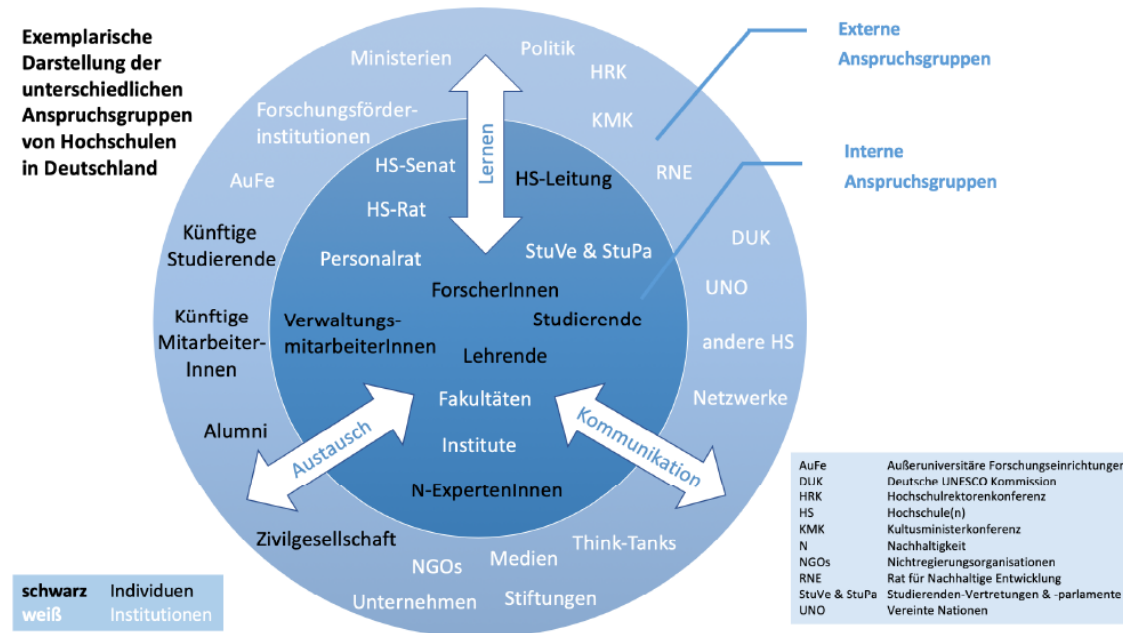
Exemplarische Darstellung der unterschiedlichen Anspruchsgruppen von Hochschulen in Deutschland

Externe Anspruchsgruppen

Interne Anspruchsgruppen

Ministerien
Politik
HRK
KMK
RNE
Forschungsförderinstitutionen
AuFe
Künftige Studierende
Künftige MitarbeiterInnen
Alumni
DUK
UNO
andere HS
Netzwerke
Zivilgesellschaft
NGOs
Medien
Think-Tanks
Unternehmen
Stiftungen

Lernen
HS-Senat
HS-Leitung
HS-Rat
StuVe & StuPa
Personalrat
ForscherInnen
Verwaltungsmitarbeiterinnen
Studierende
Lehrende
Fakultäten
Institute
N-ExpertenInnen
Austausch
Kommunikation

| | |
|---|---|
| AuFe | Außeruniversitäre Forschungseinrichtunger |
| DUK | Deutsche UNESCO Kommission |
| HRK | Hochschulrektorenkonferenz |
| HS | Hochschule(n) |
| KMK | Kultusministerkonferenz |
| N | Nachhaltigkeit |
| NGOs | Nichtregierungsorganisationen |
| RNE | Rat für Nachhaltige Entwicklung |
| StuVe & StuPa | Studierenden-Vertretungen & -parlamente |
| UNO | Vereinte Nationen |

| | |
|---|---|
| schwarz | Individuen |
| weiß | Institutionen |